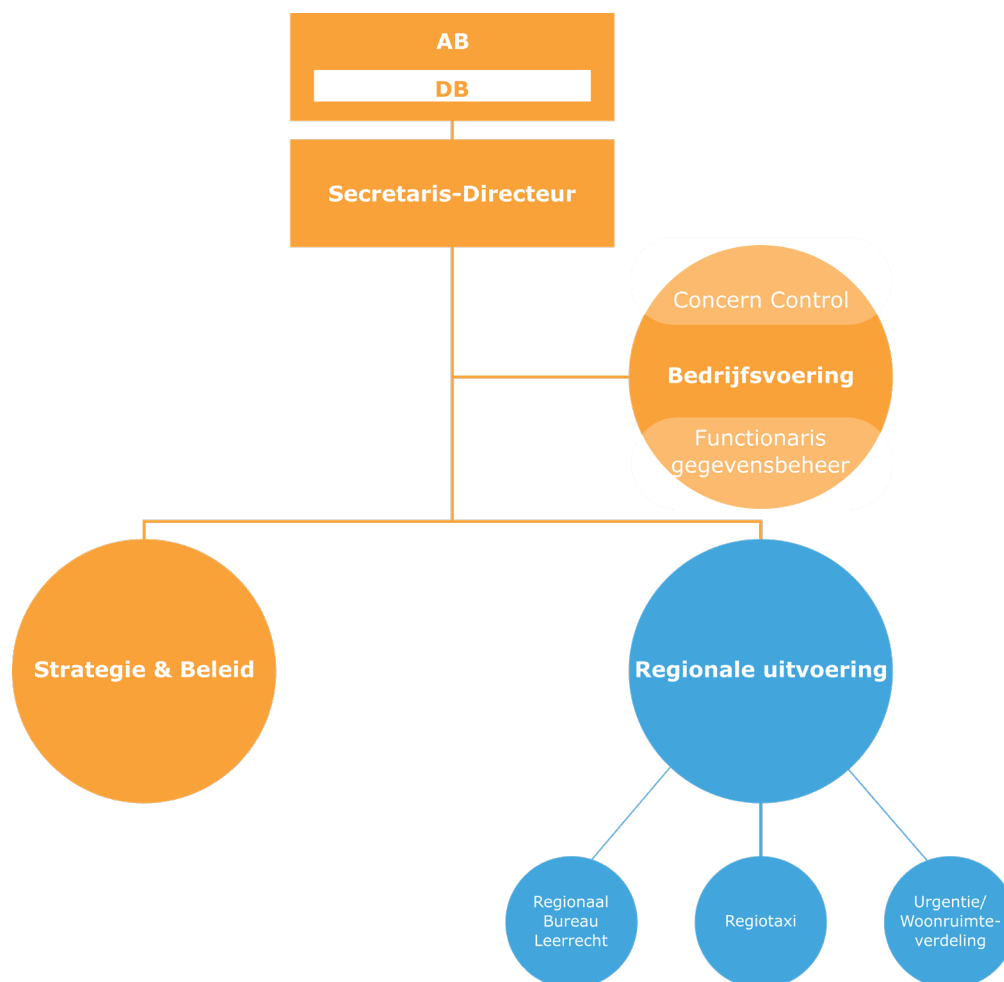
AB

DB

Secretaris-Directeur

Concern Control

Bedrijfsvoering

Functionaris gegevensbeheer

Strategie & Beleid

Regionale uitvoering

Regionaal Bureau Leerrecht

Regiotaxi

Urgentie/ Woonruimteverdeling